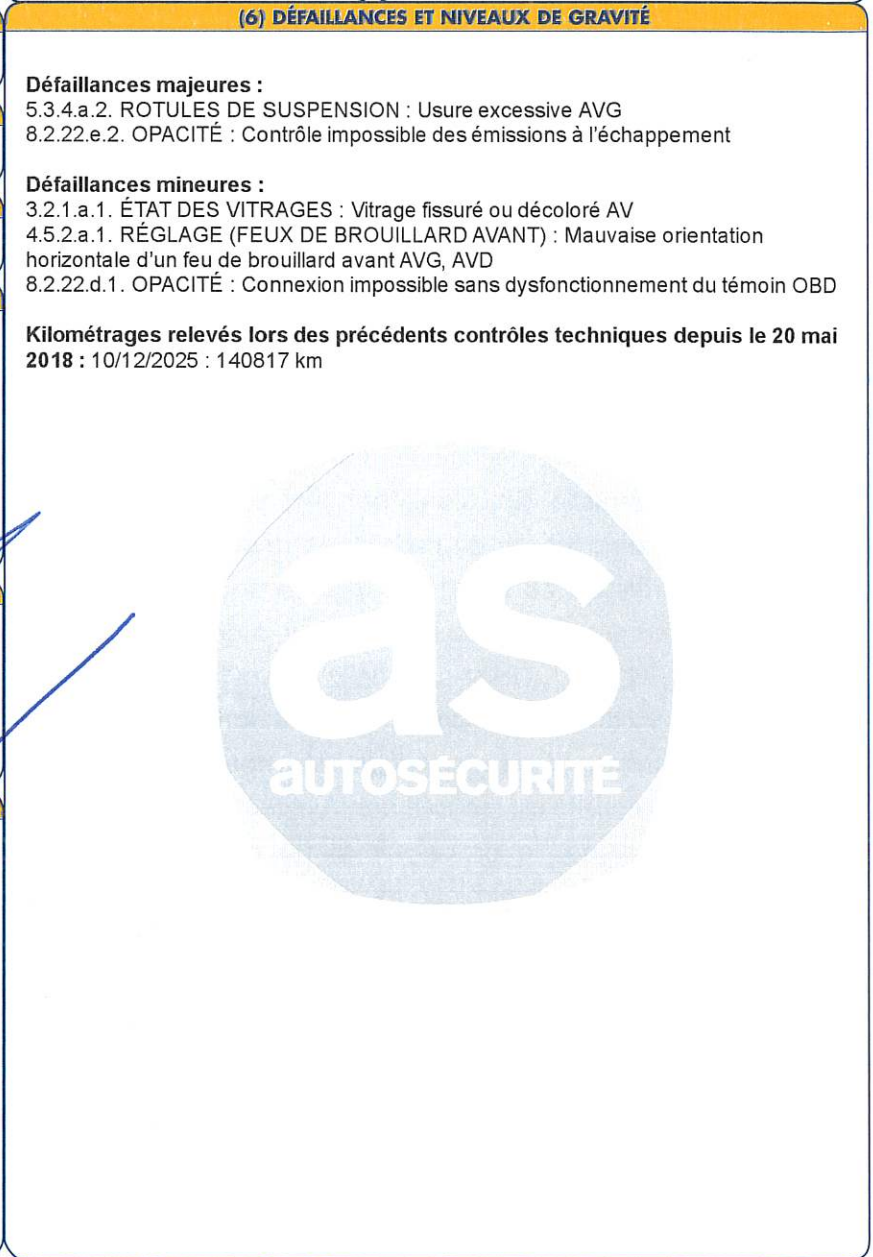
(6) DÉFAILLANCES ET NIVEAUX DE GRAVITÉ

Défaillances majeures :
5.3.4.a.2. ROTULES DE SUSPENSION : Usure excessive AVG
8.2.22.e.2. OPACITÉ : Contrôle impossible des émissions à l'échappement

Défaillances mineures :
3.2.1.a.1. ÉTAT DES VITRAGES : Vitrage fissuré ou décoloré AV
4.5.2.a.1. RÉGLAGE (FEUX DE BROUILLARD AVANT) : Mauvaise orientation horizontale d'un feu de brouillard avant AVG, AVD
8.2.22.d.1. OPACITÉ : Connexion impossible sans dysfonctionnement du témoin OBD

Kilométrages relevés lors des précédents contrôles techniques depuis le 20 mai 2018 : 10/12/2025 : 140817 km

as
AUTOSÉCURITÉ